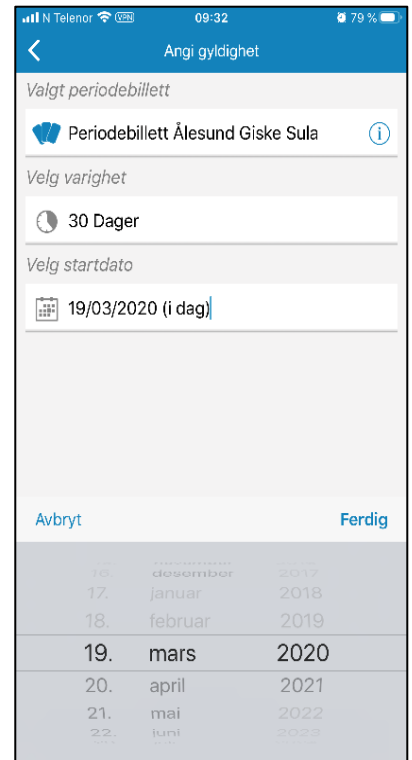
N Telenor VPN 09:32 79 %

Angi gyldighet

Valgt periodebillett

Periodebillett Ålesund Giske Sula

Velg varighet

30 Dager

Velg startdato

19/03/2020 (i dag)

Avbryt

Ferdig

16. desember 2017
17. januar 2018
18. februar 2019
19. mars 2020
20. april 2021
21. mai 2022
22. juni 2023